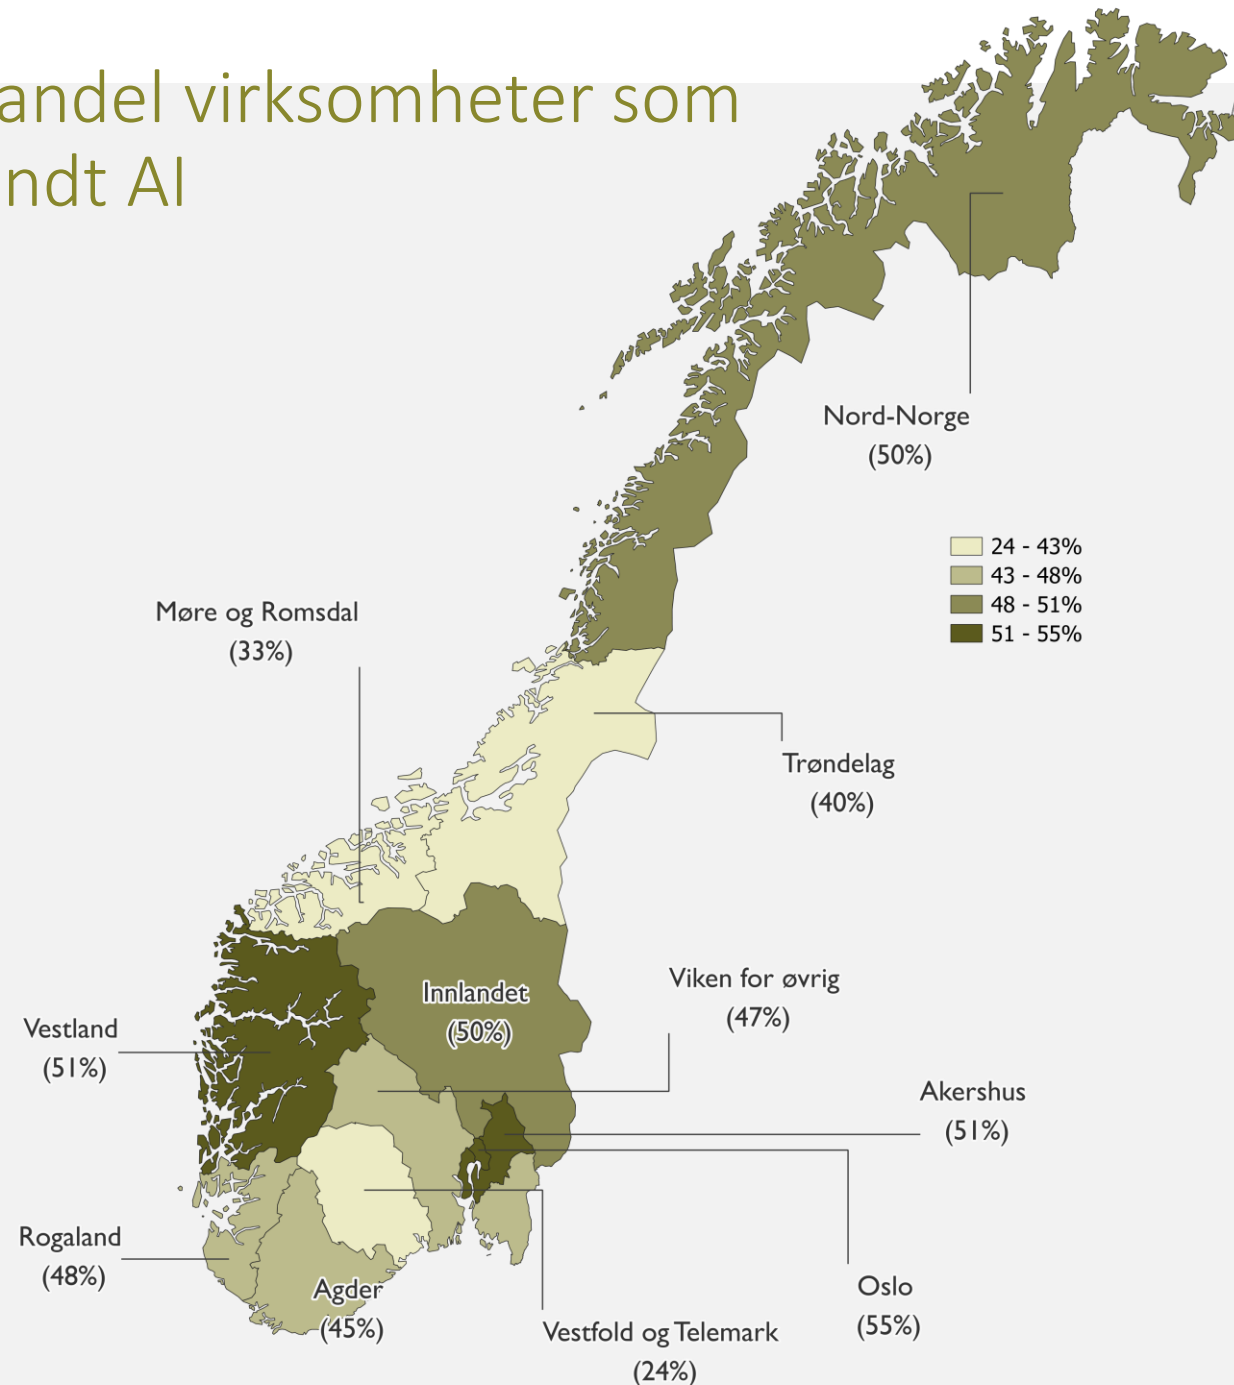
andel virksomheter som
ndt AI

Nord-Norge
(50%)

24 - 43%
43 - 48%
48 - 51%
51 - 55%

Møre og Romsdal
(33%)

Trøndelag
(40%)

Innlandet
(50%)

Viken for øvrig
(47%)

Vestland
(51%)

Akershus
(51%)

Rogaland
(48%)

Agder
(45%)

Vestfold og Telemark
(24%)

Oslo
(55%)